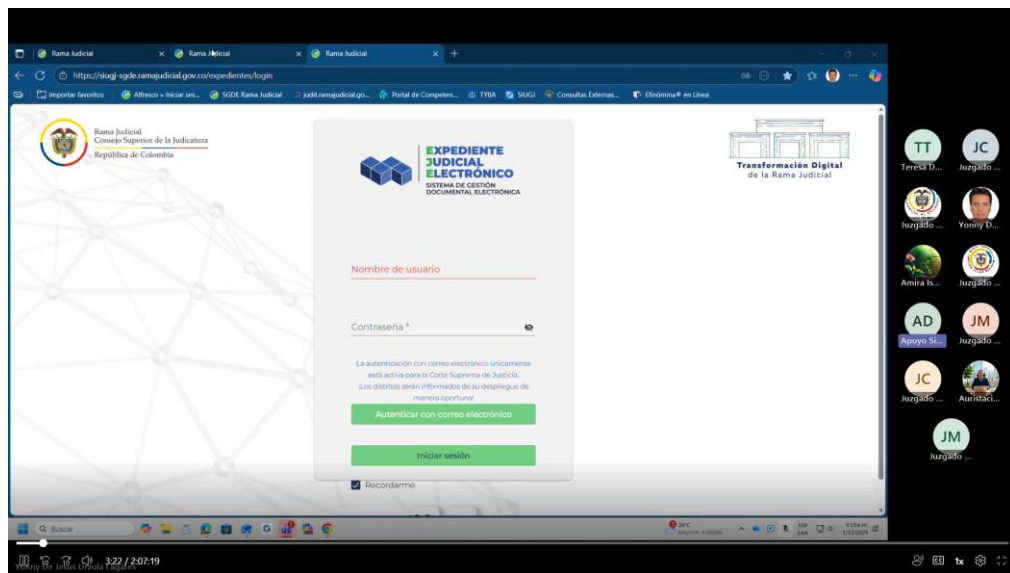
Rama Judicial
Rama Judicial
Rama Judicial

https://siugj-sgde.ramajudicial.gov.co/expedientes/login

Importar favoritos | Alfresco » Iniciar ses... | SGDE Rama Judicial | judit.ramajudicial.go... | Portal de Competen... | TYBA | SIUGJ | Consultas Externas... | Efinómina® en Línea

Rama Judicial
Consejo Superior de la Judicatura
República de Colombia

EXPEDIENTE
JUDICIAL
ELECTRÓNICO
SISTEMA DE GESTIÓN
DOCUMENTAL ELECTRÓNICA

Transformación Digital
de la Rama Judicial

Nombre de usuario

Contraseña *

La autenticación con correo electrónico únicamente está activa para la Corte Suprema de Justicia. ¡Los distritos serán informados de su despliegue de manera oportuna!

Autenticar con correo electrónico

Iniciar sesión

Recordarme

Buscar

TT
Teresa D...
JC
Juzgado ...
Juzgado ...
Yonny D...
Amira Is...
Juzgado ...
AD
Apoyo Si...
JM
Juzgado ...
JC
Juzgado ...
Auristaci...
JM
Juzgado ...

Yonny De Jesus Urzola Lagares
3:22 / 2:07:19
1x